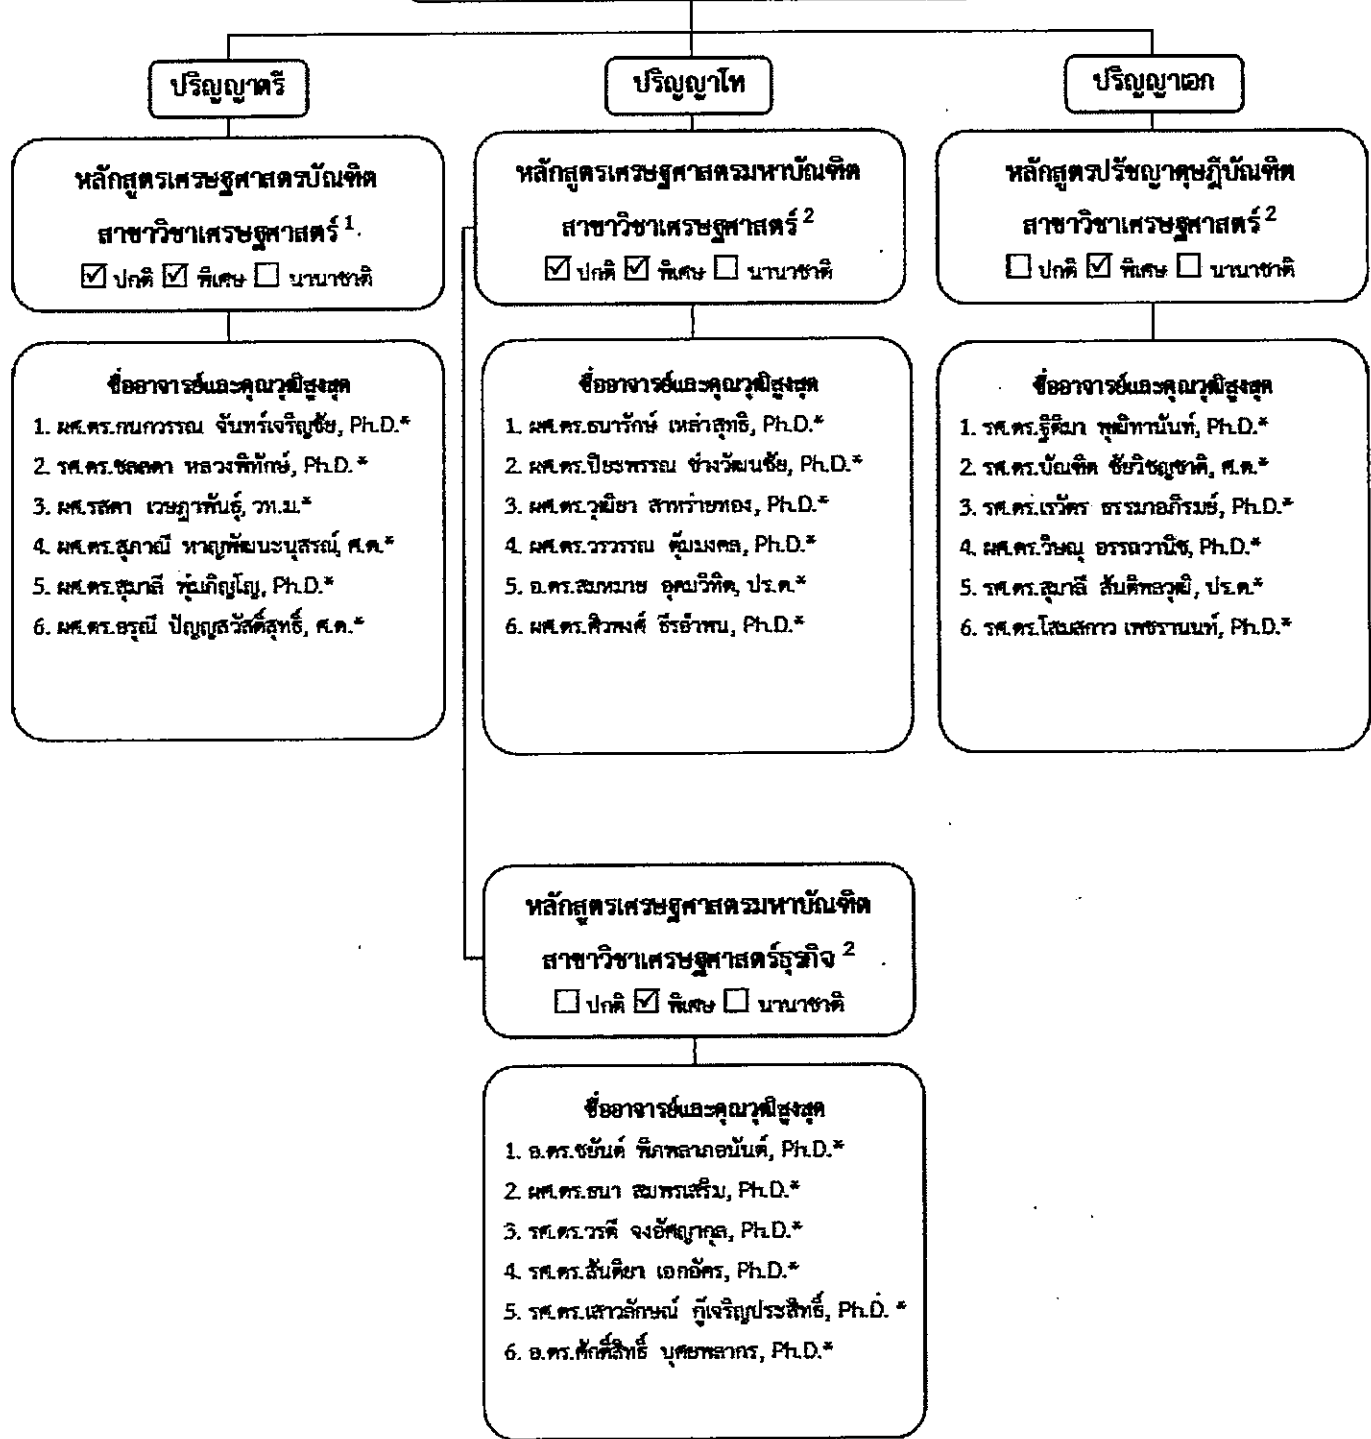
ปริญญาตรี

หลักสูตรเศรษฐศาสตรบัณฑิต สาขาวิชาเศรษฐศาสตร์ $^1$

☑ ปกติ ☑ พิเศษ ☐ นานาชาติ

ชื่ออาจารย์และคุณวุฒิสูงสุด
1. ผศ.ดร.กนกวรรณ จันทร์เจริญชัย, Ph.D.*
2. รศ.ดร.ชลลดา หลวงพิทักษ์, Ph.D.*
3. ผศ.รสดา เวษฎาพันธุ์, วท.ม.*
4. ผศ.ดร.สุภาณี หาญพัฒนะนุสรณ์, ศ.ด.*
5. ผศ.ดร.สุมาลี พุ่มภิญโญ, Ph.D.*
6. ผศ.ดร.อรุณี ปัญญสวัสดิ์สุทธิ์, ศ.ด.*

ปริญญาโท

หลักสูตรเศรษฐศาสตรมหาบัณฑิต สาขาวิชาเศรษฐศาสตร์ $^2$

☑ ปกติ ☑ พิเศษ ☐ นานาชาติ

ชื่ออาจารย์และคุณวุฒิสูงสุด
1. ผศ.ดร.ธนารักษ์ เหล่าสุทธิ, Ph.D.*
2. ผศ.ดร.ปิยะพรรณ ช่างวัฒนชัย, Ph.D.*
3. ผศ.ดร.วุฒิยา สาหร่ายทอง, Ph.D.*
4. ผศ.ดร.วรวรรณ ตุ้มมงคล, Ph.D.*
5. อ.ดร.สมหมาย อุดมวิทิต, ปร.ด.*
6. ผศ.ดร.ศิวพงศ์ ธีรอำพน, Ph.D.*

หลักสูตรเศรษฐศาสตรมหาบัณฑิต สาขาวิชาเศรษฐศาสตร์ธุรกิจ $^2$

☐ ปกติ ☑ พิเศษ ☐ นานาชาติ

ชื่ออาจารย์และคุณวุฒิสูงสุด
1. อ.ดร.ชยันต์ พิภพลาภอนันต์, Ph.D.*
2. ผศ.ดร.ธนา สมพรเสริม, Ph.D.*
3. รศ.ดร.วรดี จงอัศญากุล, Ph.D.*
4. รศ.ดร.สันติยา เอกอัคร, Ph.D.*
5. รศ.ดร.เสาวลักษณ์ กู้เจริญประสิทธิ์, Ph.D. *
6. อ.ดร.ศักดิ์สิทธิ์ บุศยพลากร, Ph.D.*

ปริญญาเอก

หลักสูตรปรัชญาดุษฎีบัณฑิต สาขาวิชาเศรษฐศาสตร์ $^2$

☐ ปกติ ☑ พิเศษ ☐ นานาชาติ

ชื่ออาจารย์และคุณวุฒิสูงสุด
1. รศ.ดร.ฐิติมา พุฒิทานันท์, Ph.D.*
2. รศ.ดร.บัณฑิต ชัยวิชญชาติ, ศ.ด.*
3. รศ.ดร.เรวัตร ธรรมอภิรมย์, Ph.D.*
4. ผศ.ดร.วิษณุ อรรถวานิช, Ph.D.*
5. รศ.ดร.สุมาลี สันติพลวุฒิ, ปร.ด.*
6. รศ.ดร.โสมสกาว เพชรานนท์, Ph.D.*